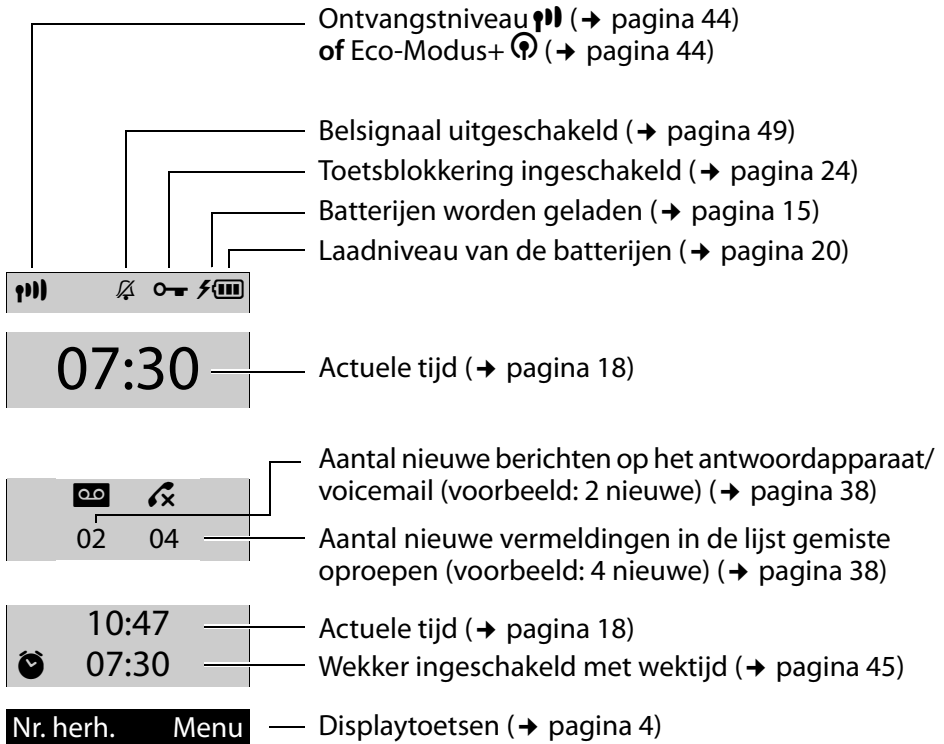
Ontvangstniveau (→ pagina 44)
**of** Eco-Modus+ (→ pagina 44)

Belsignaal uitgeschakeld (→ pagina 49)

Toetsblokkering ingeschakeld (→ pagina 24)

Batterijen worden geladen (→ pagina 15)

Laadniveau van de batterijen (→ pagina 20)

07:30

Actuele tijd (→ pagina 18)

02 04

Aantal nieuwe berichten op het antwoordapparaat/ voicemail (voorbeeld: 2 nieuwe) (→ pagina 38)

Aantal nieuwe vermeldingen in de lijst gemiste oproepen (voorbeeld: 4 nieuwe) (→ pagina 38)

10:47

07:30

Actuele tijd (→ pagina 18)

Wekker ingeschakeld met wektijd (→ pagina 45)

Nr. herh. Menu

Displaytoetsen (→ pagina 4)